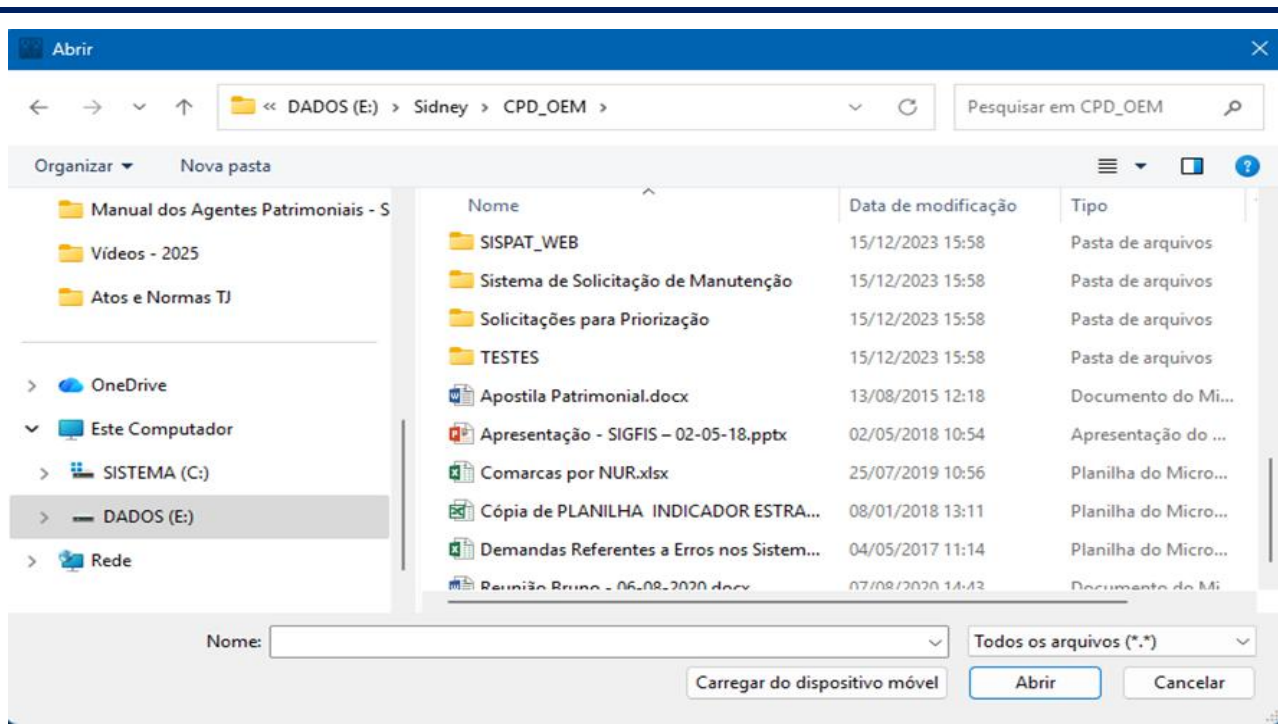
Abrir

« DADOS (E:) › Sidney › CPD_OEM ›

Pesquisar em CPD_OEM

Organizar ▾ Nova pasta

Manual dos Agentes Patrimoniais - S
Vídeos - 2025
Atos e Normas TJ

OneDrive
Este Computador
SISTEMA (C:)
DADOS (E:)
Rede

| Nome | Data de modificação | Tipo |
|---|---|---|
| SISPAT_WEB | 15/12/2023 15:58 | Pasta de arquivos |
| Sistema de Solicitação de Manutenção | 15/12/2023 15:58 | Pasta de arquivos |
| Solicitações para Priorização | 15/12/2023 15:58 | Pasta de arquivos |
| TESTES | 15/12/2023 15:58 | Pasta de arquivos |
| Apostila Patrimonial.docx | 13/08/2015 12:18 | Documento do Mi... |
| Apresentação - SIGFIS – 02-05-18.pptx | 02/05/2018 10:54 | Apresentação do ... |
| Comarcas por NUR.xlsx | 25/07/2019 10:56 | Planilha do Micro... |
| Cópia de PLANILHA INDICADOR ESTRA... | 08/01/2018 13:11 | Planilha do Micro... |
| Demandas Referentes a Erros nos Sistem... | 04/05/2017 11:14 | Planilha do Micro... |
| Reunião Bruno - 06-08-2020.docx | 07/08/2020 14:43 | Documento do Mi... |

Nome:
Todos os arquivos (*.*)
Carregar do dispositivo móvel
Abrir
Cancelar